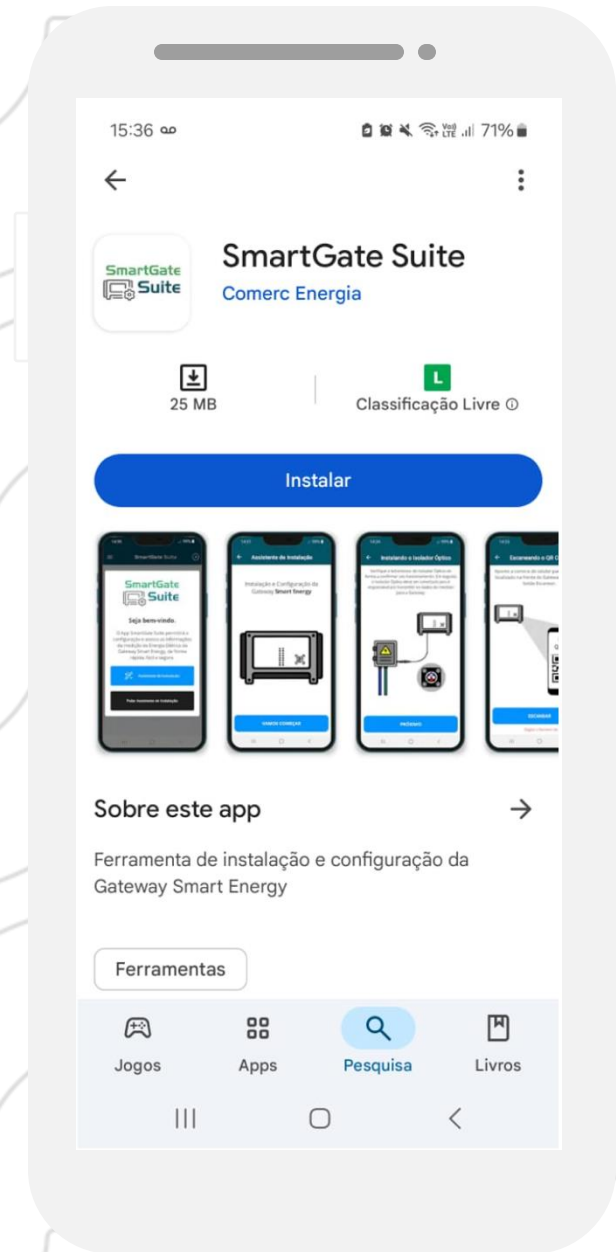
15:36 ᴑᴑ

71%

SmartGate Suite

SmartGate Suite
Comerc Energia

25 MB

L
Classificação Livre ⓘ

Instalar

SmartGate Suite

SmartGate Suite

Seja bem-vindo.

Assistente de Instalação

Instalação e Configuração do Gateway Smart Energy

VAMOS COMEÇAR

Instalando o Isolador Óptico

PRÓXIMO

Escaneando o QR C

ESCANEAR

Sobre este app

Ferramenta de instalação e configuração da Gateway Smart Energy

Ferramentas

Jogos
Apps
Pesquisa
Livros